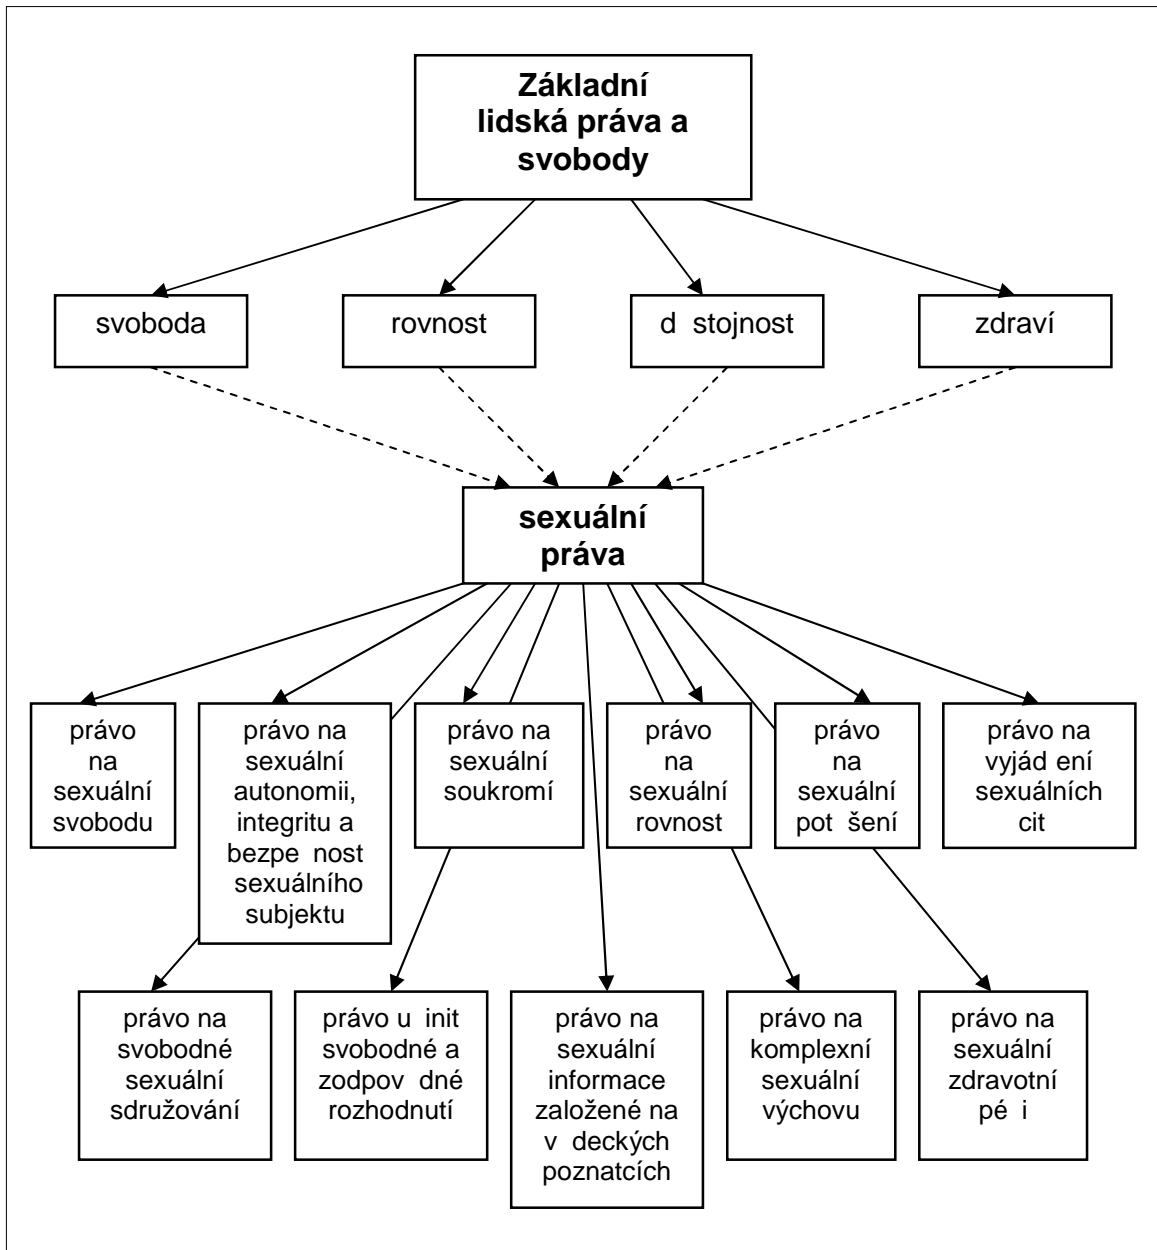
Základní lidská práva a svobody

svoboda

rovnost

d stojnost

zdraví

sexuální práva

právo na sexuální svobodu

právo na sexuální autonomii, integritu a bezpe nost sexuálního subjektu

právo na sexuální soukromí

právo na sexuální rovnost

právo na sexuální pot šení

právo na vyjád ení sexuálních cit

právo na svobodné sexuální sdružování

právo u init svobodné a zodpov dné rozhodnutí

právo na sexuální informace založené na v deckých poznatcích

právo na komplexní sexuální výchovu

právo na sexuální zdravotní pé i